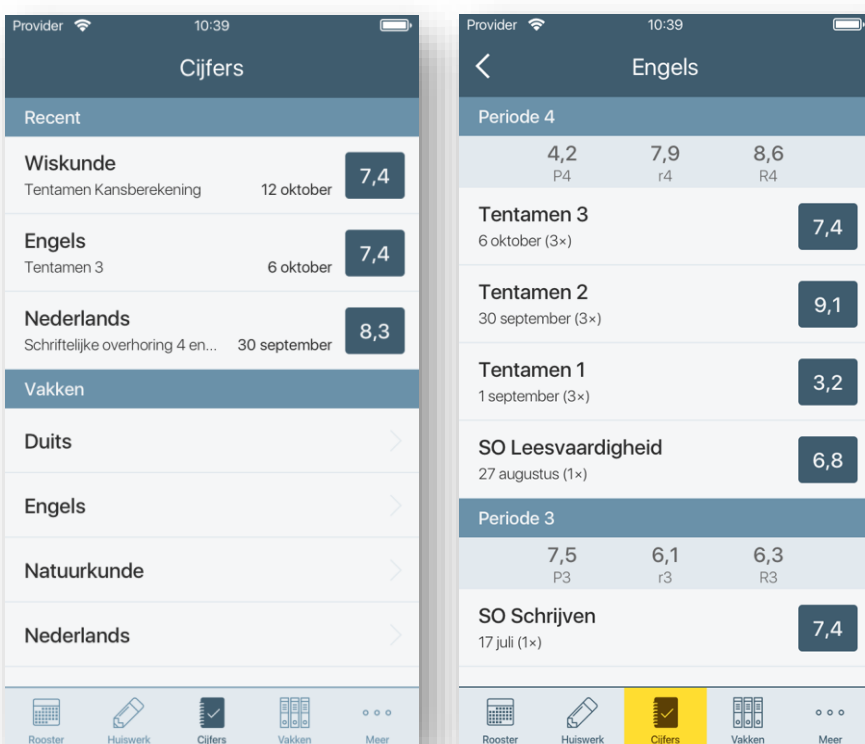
Provider 10:39

Cijfers

Recent

Wiskunde
Tentamen Kansberekening 12 oktober 7,4

Engels
Tentamen 3 6 oktober 7,4

Nederlands
Schriftelijke overhoring 4 en... 30 september 8,3

Vakken

Duits

Engels

Natuurkunde

Nederlands

Rooster Huiswerk Cijfers Vakken Meer

Provider 10:39

Engels

Periode 4

4,2 P4 7,9 r4 8,6 R4

Tentamen 3
6 oktober (3×) 7,4

Tentamen 2
30 september (3×) 9,1

Tentamen 1
1 september (3×) 3,2

SO Leesvaardigheid
27 augustus (1×) 6,8

Periode 3

7,5 P3 6,1 r3 6,3 R3

SO Schrijven
17 juli (1×) 7,4

Rooster Huiswerk Cijfers Vakken Meer